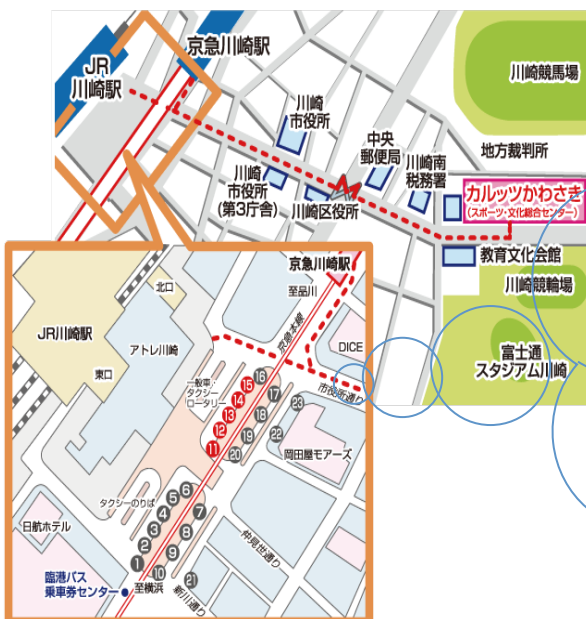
JR川崎駅

京急川崎駅

川崎競馬場

川崎市役所

中央郵便局

川崎南税務署

地方裁判所

川崎市役所(第3庁舎)

川崎区役所

カルッツかわさき
(スポーツ・文化総合センター)

教育文化会館

川崎競輪場

富士通スタジアム川崎

京急川崎駅

至品川

北口

JR川崎駅

アトレ川崎

DICE

東口

京急本線

市役所通り

一般車・タクシーロータリー

16
15
14
13
12
11
17
18
19
22
23
20

岡田屋モアーズ

タクシーのりば

6
5
4
3
2
1
8
9
10
7
21

日航ホテル

砂子通り

銀柳街

臨港バス乗車券センター

至横浜

新川通り